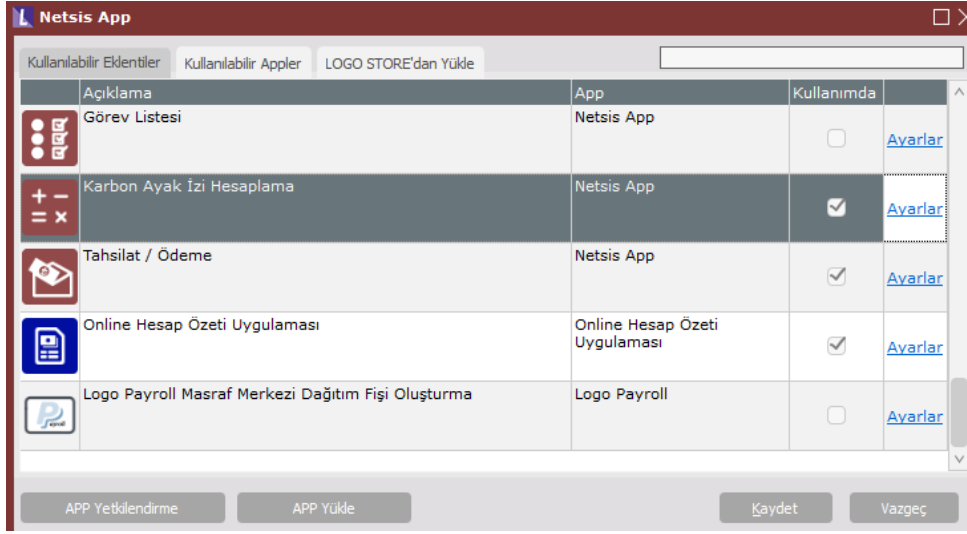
Netsis App

Kullanılabilir Eklentiler | Kullanılabilir Appler | LOGO STORE'dan Yükle

| Açıklama | App | Kullanımda | |
|---|---|---|---|
| Görev Listesi | Netsis App | | Ayarlar |
| Karbon Ayak İzi Hesaplama | Netsis App | | Ayarlar |
| Tahsilat / Ödeme | Netsis App | | Ayarlar |
| Online Hesap Özeti Uygulaması | Online Hesap Özeti Uygulaması | | Ayarlar |
| Logo Payroll Masraf Merkezi Dağıtım Fişi Oluşturma | Logo Payroll | | Ayarlar |

APP Yetkilendirme | APP Yükle | Kaydet | Vazgeç